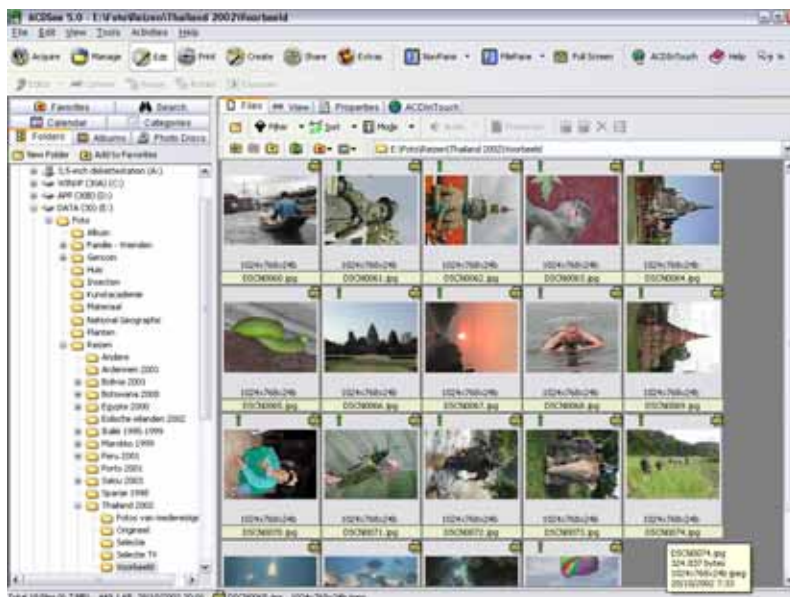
ACDSee 5.0 - E:\Foto\Reizen\Thailand 2002\Voorbeeld

File Edit View Tools Activities Help

Acquire Manage Edit Print Create Share Extras ViewPane FilePane Full Screen ACDInTouch Help

Favorites Search
Calendar Categories
Folders Albums Photo Discs

New Folder Add to Favorites

3,5-inch diskettestation (A:)
WINXP CRAU (C:)
APP CK80 (D:)
DATA C80 (E:)
Foto
Album
Familie - Vrienden
Gezicon
Huis
Insecten
Kunstacademie
Materiaal
National Geographic
Planten
Reizen
Andere
Ardennen 2001
Bolivie 2001
Botswana 2000
Egypte 2000
Eolische eilanden 2002
Italie 1995-1999
Marokko 1999
Peru 2001
Porto 2001
Sakou 2003
Spanje 1998
Thailand 2002
Fotos van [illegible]
Origineel
Selectie
Selectie TV
Voorbeeld

Files View Properties ACDInTouch

Filter Sort Mode

E:\Foto\Reizen\Thailand 2002\Voorbeeld

1024x768x24b DSCN0060.jpg
1024x768x24b DSCN0061.jpg
1024x768x24b DSCN0062.jpg
1024x768x24b DSCN0063.jpg
1024x768x24b DSCN0064.jpg
1024x768x24b DSCN0065.jpg
1024x768x24b DSCN0066.jpg
1024x768x24b DSCN0067.jpg
1024x768x24b DSCN0068.jpg
1024x768x24b DSCN0069.jpg
1024x768x24b DSCN0070.jpg
1024x768x24b DSCN0071.jpg
1024x768x24b DSCN0072.jpg
1024x768x24b DSCN0073.jpg
1024x768x24b DSCN0074.jpg

DSCN0074.jpg
324.837 bytes
1024x768x24b jpeg
20/10/2002 7:33

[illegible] DSCN0060.jpg 1024x768x24b jpeg